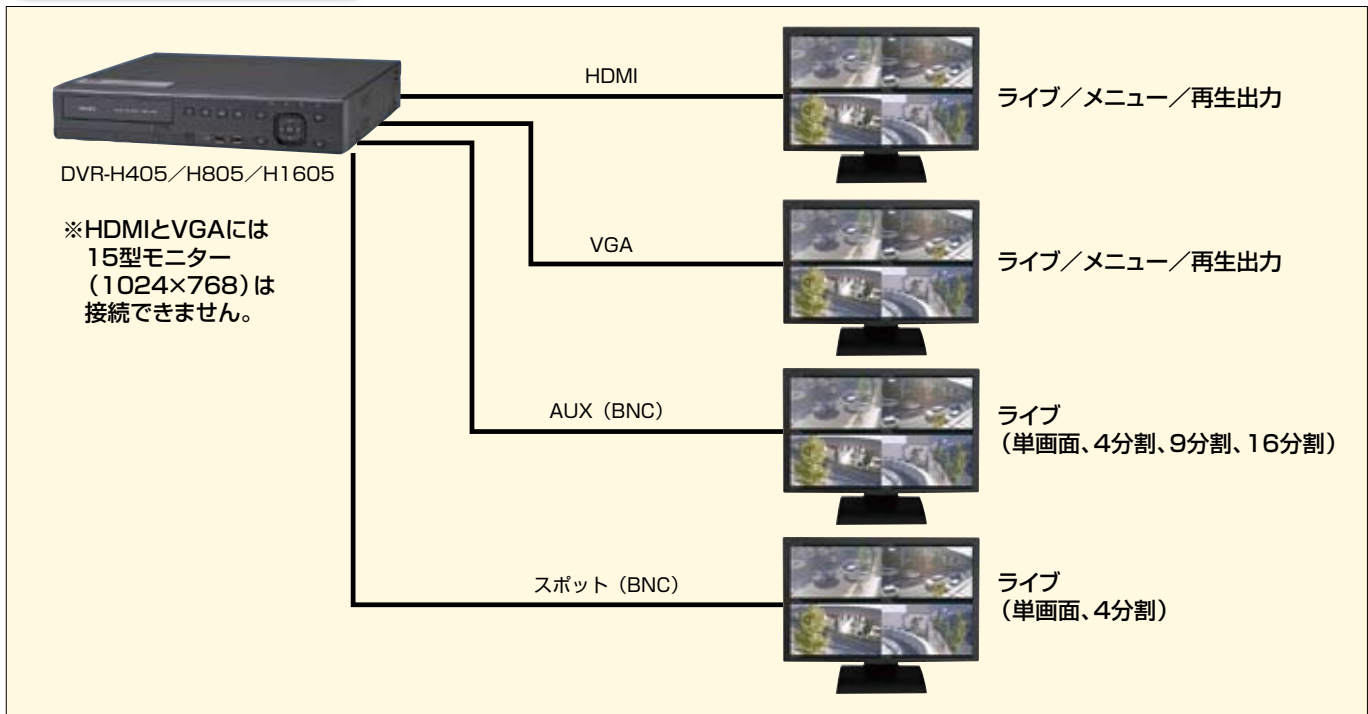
DVR-H405／H805／H1605

※HDMIとVGAには 15型モニター （1024×768）は 接続できません。

HDMI

ライブ／メニュー／再生出力

VGA

ライブ／メニュー／再生出力

AUX（BNC）

ライブ （単画面、4分割、9分割、16分割）

スポット（BNC）

ライブ （単画面、4分割）